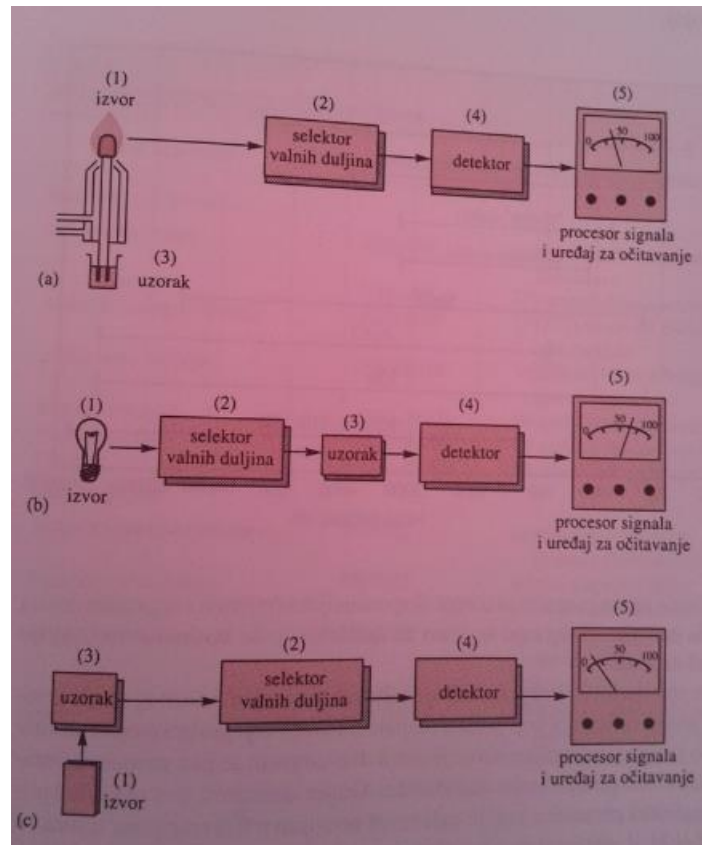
(1)
izvor

(2)
selektor
valnih duljina

(4)
detektor

(5)
0 50 100

(3)
uzorak

(a)

procesor signala
i uređaj za očitavanje

(1)
izvor

(2)
selektor
valnih duljina

(3)
uzorak

(4)
detektor

(5)
0 50 100

(b)

procesor signala
i uređaj za očitavanje

(3)
uzorak

(2)
selektor
valnih duljina

(4)
detektor

(5)
0 50 100

(1)
izvor

(c)

procesor signala
i uređaj za očitavanje